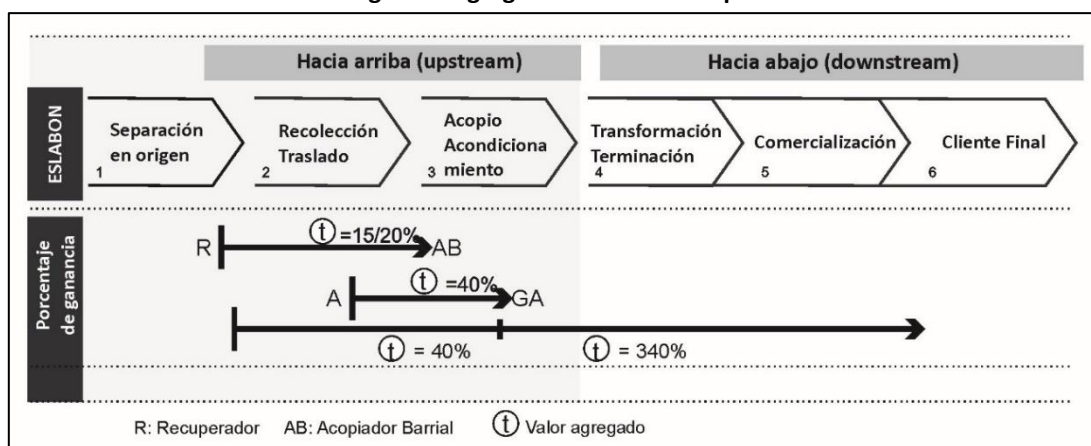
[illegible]

Hacia arriba (upstream)

Hacia abajo (downstream)

ESLABON

Separación en origen 1

Recolección Traslado 2

Acopio Acondiciona miento 3

Transformación Terminación 4

Comercialización 5

Cliente Final 6

Porcentaje de ganancia

R

ⓣ =15/20%

AB

A

ⓣ =40%

GA

ⓣ = 40%

ⓣ = 340%

R: Recuperador AB: Acopiador Barrial ⓣ Valor agregado